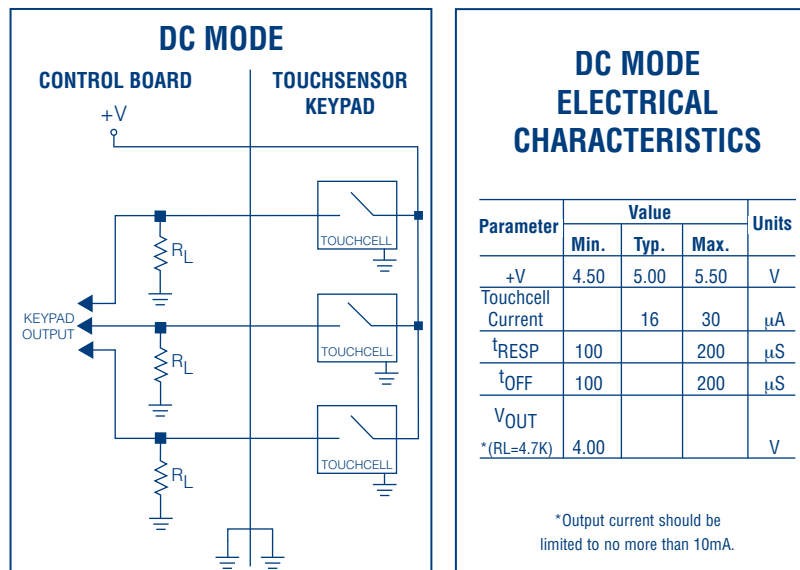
DC MODE

CONTROL BOARD

TOUCHSENSOR KEYPAD

+V

$R_L$

$R_L$

$R_L$

KEYPAD OUTPUT

TOUCHCELL

TOUCHCELL

TOUCHCELL

DC MODE ELECTRICAL CHARACTERISTICS

| Parameter | Value Min. | Value Typ. | Value Max. | Units |
|---|---|---|---|---|
| +V | 4.50 | 5.00 | 5.50 | V |
| Touchcell Current | | 16 | 30 | μA |
| $t_{RESP}$ | 100 | | 200 | μS |
| $t_{OFF}$ | 100 | | 200 | μS |
| $V_{OUT}$ *(RL=4.7K) | 4.00 | | | V |

*Output current should be limited to no more than 10mA.